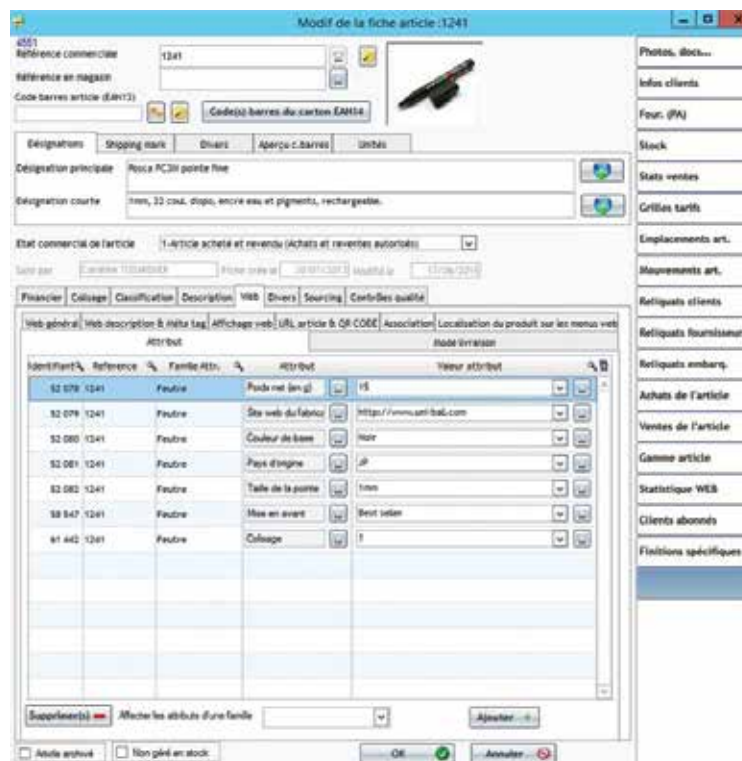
Modif de la fiche article :1241

4551
Référence commerciale 1241
Référence en magasin
Code barres article (EAN13)
Code(s) barres du carton EAN14

Désignations | Shipping mark | Divers | Aperçu c.barres | Unités

Désignation principale Rocca PC3M pointe fine
Désignation courte 1mm, 33 coul. dispo, encre eau et pigments, rechargeable.

Etat commercial de l'article 1-Article acheté et revendu (Achats et reventes autorisés)
Suivi par Caroline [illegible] Fiche créée le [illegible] Modifié le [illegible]

Financier | Colisage | Classification | Description | Web | Divers | Sourcing | Contrôles qualité

Web général | Web description & méta tag | Affichage web | URL article & QR CODE | Association | Localisation du produit sur les menus web

Attribut | Mode livraison

| Identifiant | Reference | Famille Attr. | Attribut | Valeur attribut |
|---|---|---|---|---|
| 52 078 | 1241 | Feutre | Poids net (en g) | 15 |
| 52 079 | 1241 | Feutre | Site web du fabricant | http://www.uni-ball.com |
| 52 080 | 1241 | Feutre | Couleur de base | Noir |
| 52 081 | 1241 | Feutre | Pays d'origine | JP |
| 52 082 | 1241 | Feutre | Taille de la pointe | 1mm |
| 58 547 | 1241 | Feutre | Mise en avant | Best seller |
| 61 442 | 1241 | Feutre | Colisage | 1 |

Supprimer(s) Affecter les attributs d'une famille Ajouter

Article archivé Non géré en stock OK Annuler

Photos, docs...
Infos clients
Four. (PA)
Stock
Stats ventes
Grilles tarifs
Emplacements art.
Mouvements art.
Reliquats clients
Reliquats fournisseur
Reliquats embarq.
Achats de l'article
Ventes de l'article
Gamme article
Statistique WEB
Clients abonnés
Finitions spécifiques